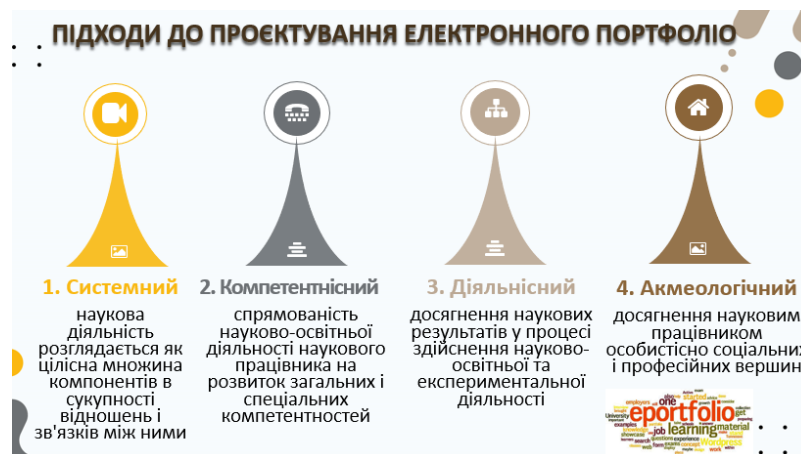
ПІДХОДИ ДО ПРОЄКТУВАННЯ ЕЛЕКТРОННОГО ПОРТФОЛІО

1. Системний

наукова діяльність розглядається як цілісна множина компонентів в сукупності відношень і зв'язків між ними

2. Компетентнісний

спрямованість науково-освітньої діяльності наукового працівника на розвиток загальних і спеціальних компетентностей

3. Діяльнісний

досягнення наукових результатів у процесі здійснення науково-освітньої та експериментальної діяльності

4. Акмеологічний

досягнення науковим працівником особистісно соціальних і професійних вершин

eportfolio learning material job WordPress